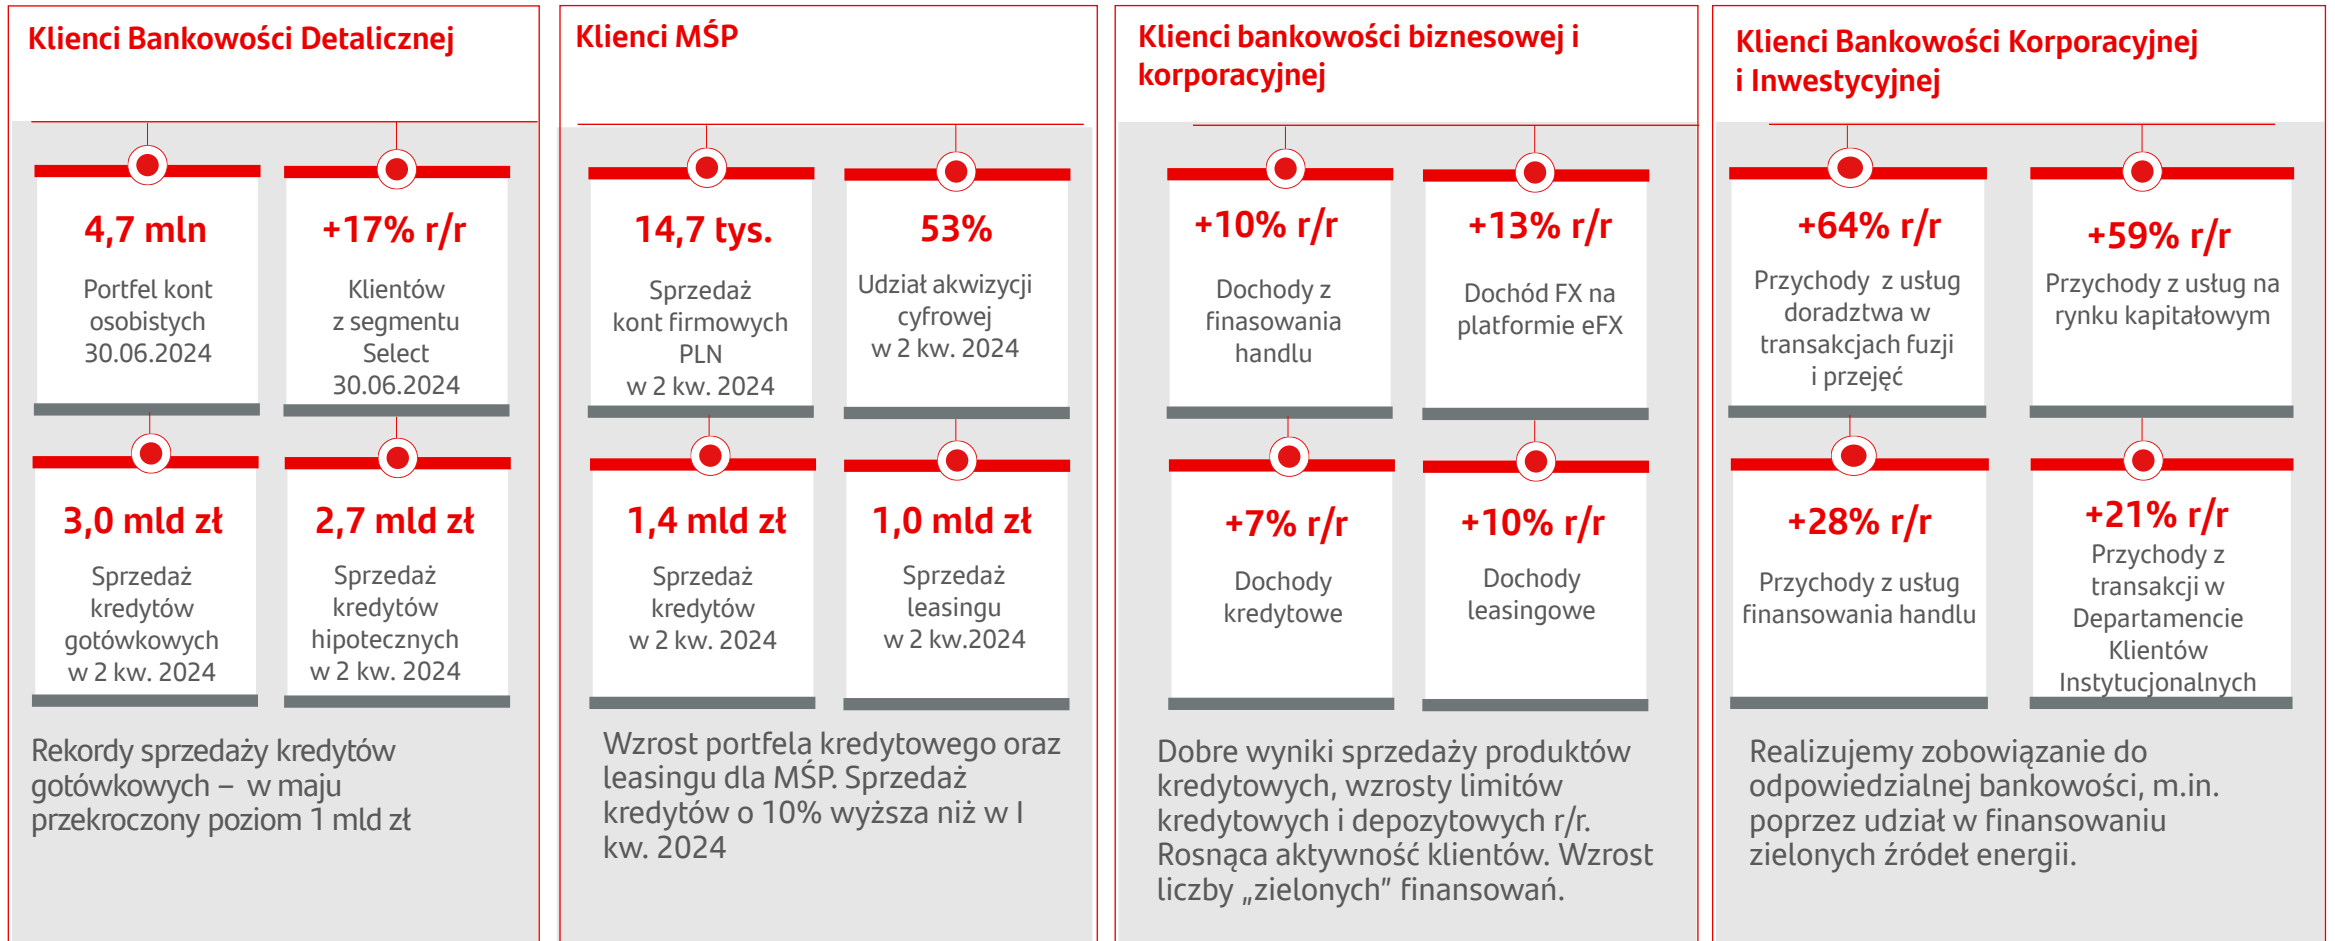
Klienci Bankowości Detalicznej

4,7 mln

Portfel kont osobistych 30.06.2024

+17% r/r

Klientów z segmentu Select 30.06.2024

3,0 mld zł

Sprzedaż kredytów gotówkowych w 2 kw. 2024

2,7 mld zł

Sprzedaż kredytów hipotecznych w 2 kw. 2024

Rekordy sprzedaży kredytów gotówkowych – w maju przekroczony poziom 1 mld zł

Klienci MŚP

14,7 tys.

Sprzedaż kont firmowych PLN w 2 kw. 2024

53%

Udział akwizycji cyfrowej w 2 kw. 2024

1,4 mld zł

Sprzedaż kredytów w 2 kw. 2024

1,0 mld zł

Sprzedaż leasingu w 2 kw.2024

Wzrost portfela kredytowego oraz leasingu dla MŚP. Sprzedaż kredytów o 10% wyższa niż w I kw. 2024

Klienci bankowości biznesowej i korporacyjnej

+10% r/r

Dochody z finasowania handlu

+13% r/r

Dochód FX na platformie eFX

+7% r/r

Dochody kredytowe

+10% r/r

Dochody leasingowe

Dobre wyniki sprzedaży produktów kredytowych, wzrosty limitów kredytowych i depozytowych r/r. Rosnąca aktywność klientów. Wzrost liczby „zielonych” finansowań.

Klienci Bankowości Korporacyjnej i Inwestycyjnej

+64% r/r

Przychody z usług doradztwa w transakcjach fuzji i przejęć

+59% r/r

Przychody z usług na rynku kapitałowym

+28% r/r

Przychody z usług finansowania handlu

+21% r/r

Przychody z transakcji w Departamencie Klientów Instytucjonalnych

Realizujemy zobowiązanie do odpowiedzialnej bankowości, m.in. poprzez udział w finansowaniu zielonych źródeł energii.